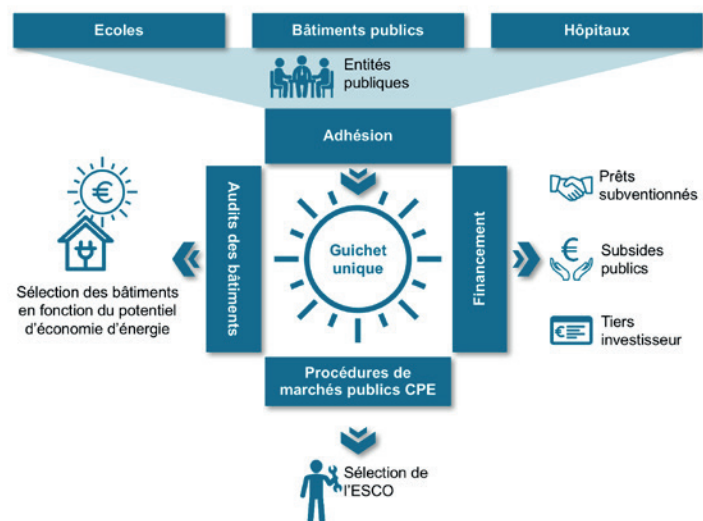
Ecoles

Bâtiments publics

Hôpitaux

Entités publiques

Adhésion

Audits des bâtiments

Guichet unique

Financement

Sélection des bâtiments en fonction du potentiel d'économie d'énergie

Prêts subventionnés

Subsides publics

Tiers investisseur

Procédures de marchés publics CPE

Sélection de l'ESCO